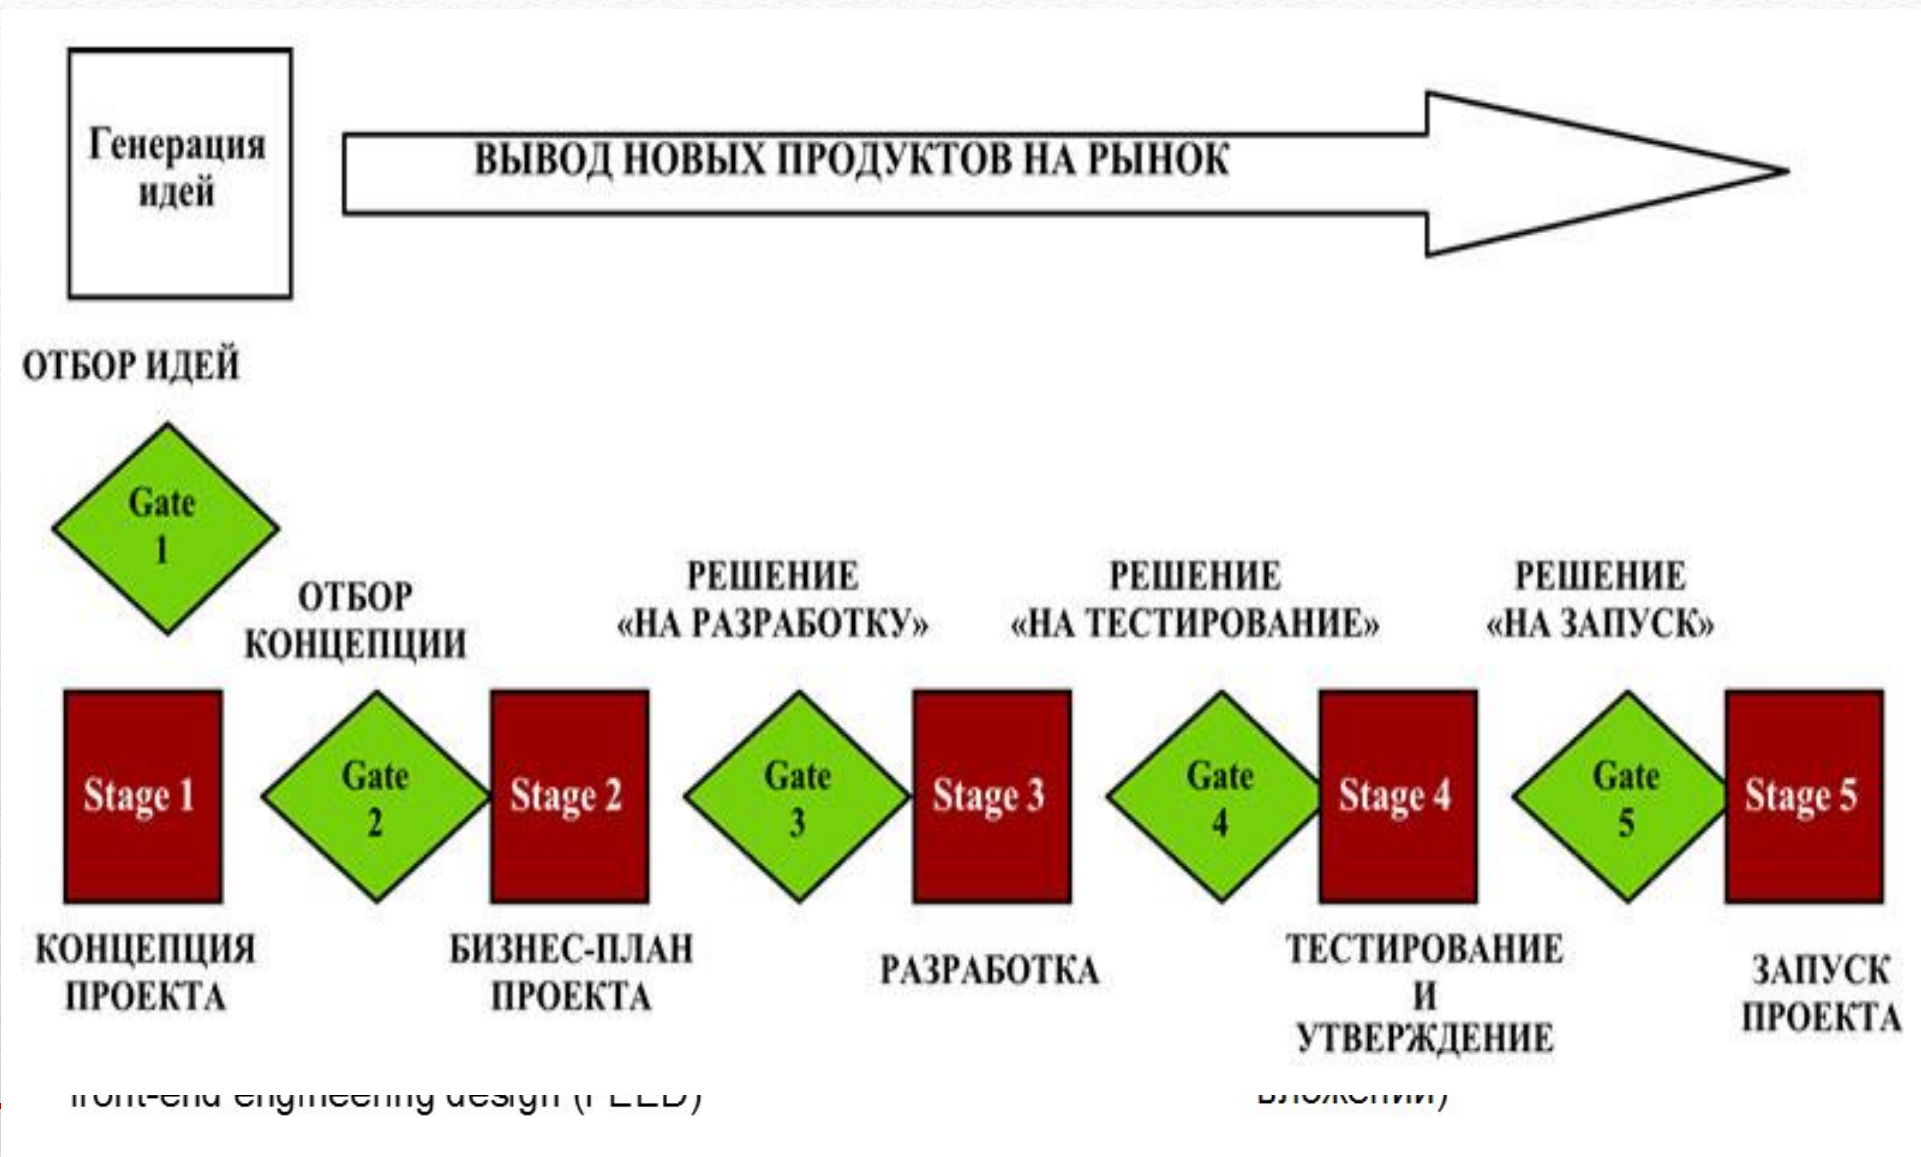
Генерация идей

ВЫВОД НОВЫХ ПРОДУКТОВ НА РЫНОК

ОТБОР ИДЕЙ

Gate 1

ОТБОР КОНЦЕПЦИИ

РЕШЕНИЕ «НА РАЗРАБОТКУ»

РЕШЕНИЕ «НА ТЕСТИРОВАНИЕ»

РЕШЕНИЕ «НА ЗАПУСК»

Stage 1

Gate 2

Stage 2

Gate 3

Stage 3

Gate 4

Stage 4

Gate 5

Stage 5

КОНЦЕПЦИЯ ПРОЕКТА

БИЗНЕС-ПЛАН ПРОЕКТА

РАЗРАБОТКА

ТЕСТИРОВАНИЕ И УТВЕРЖДЕНИЕ

ЗАПУСК ПРОЕКТА

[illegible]-end engineering design (FEED)

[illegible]ложений)